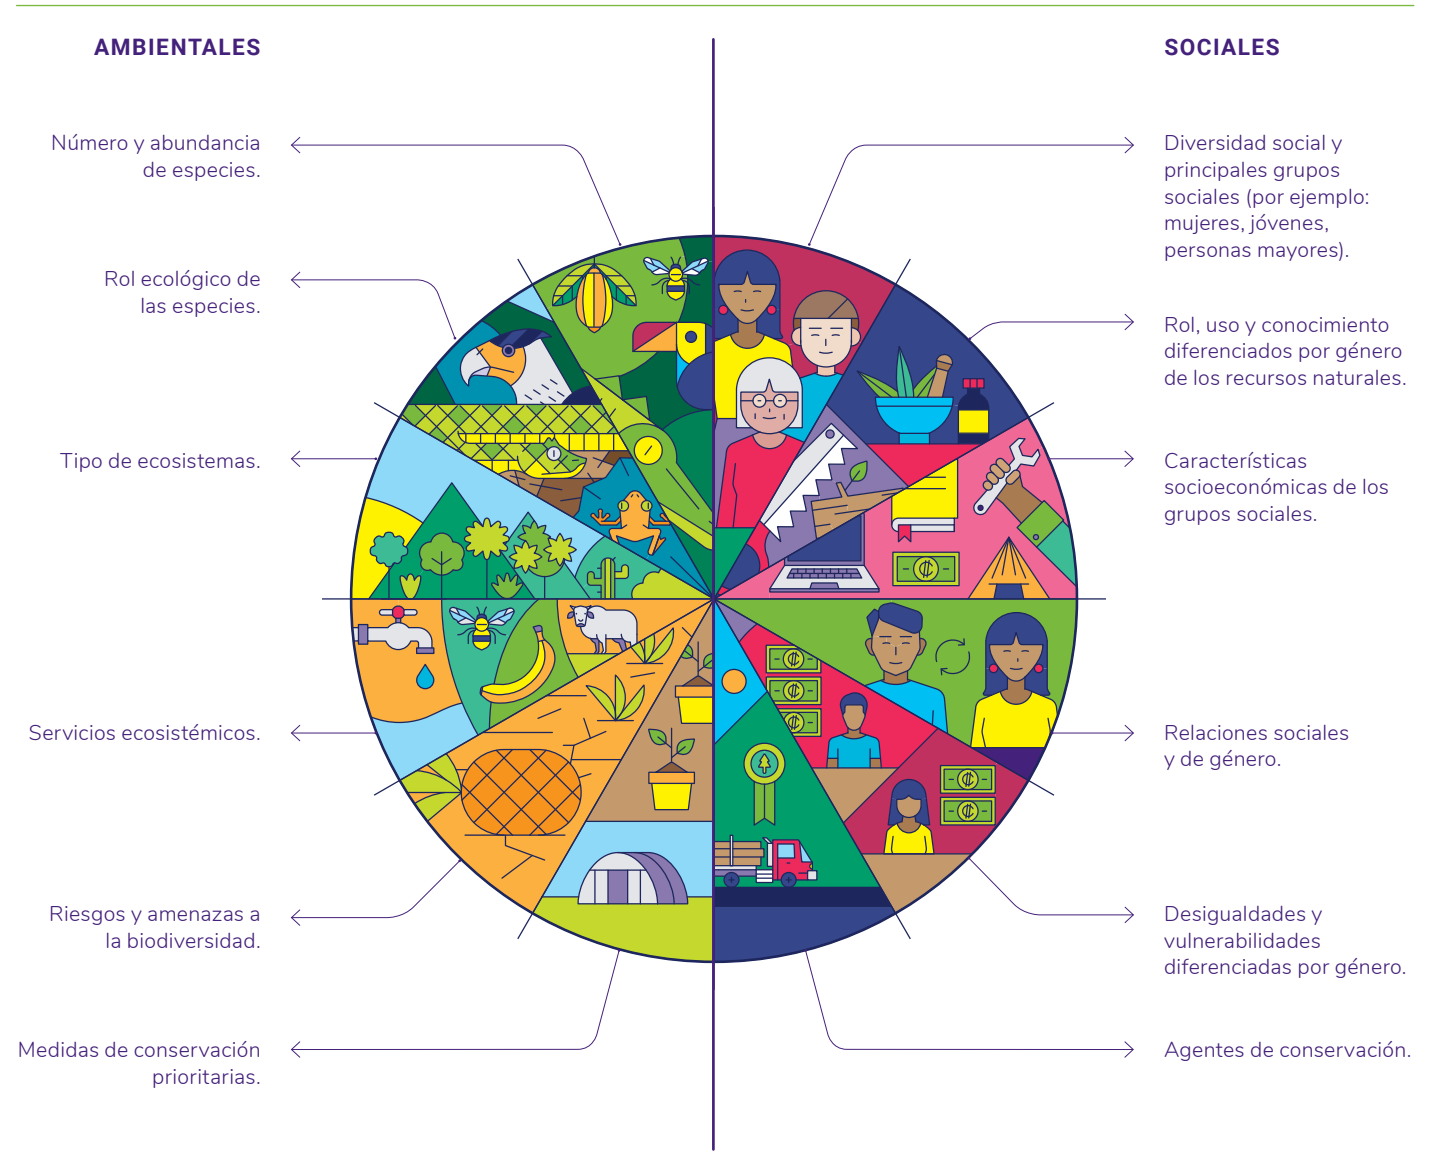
AMBIENTALES

SOCIALES

Número y abundancia de especies.

Rol ecológico de las especies.

Tipo de ecosistemas.

Servicios ecosistémicos.

Riesgos y amenazas a la biodiversidad.

Medidas de conservación prioritarias.

Diversidad social y principales grupos sociales (por ejemplo: mujeres, jóvenes, personas mayores).

Rol, uso y conocimiento diferenciados por género de los recursos naturales.

Características socioeconómicas de los grupos sociales.

Relaciones sociales y de género.

Desigualdades y vulnerabilidades diferenciadas por género.

Agentes de conservación.